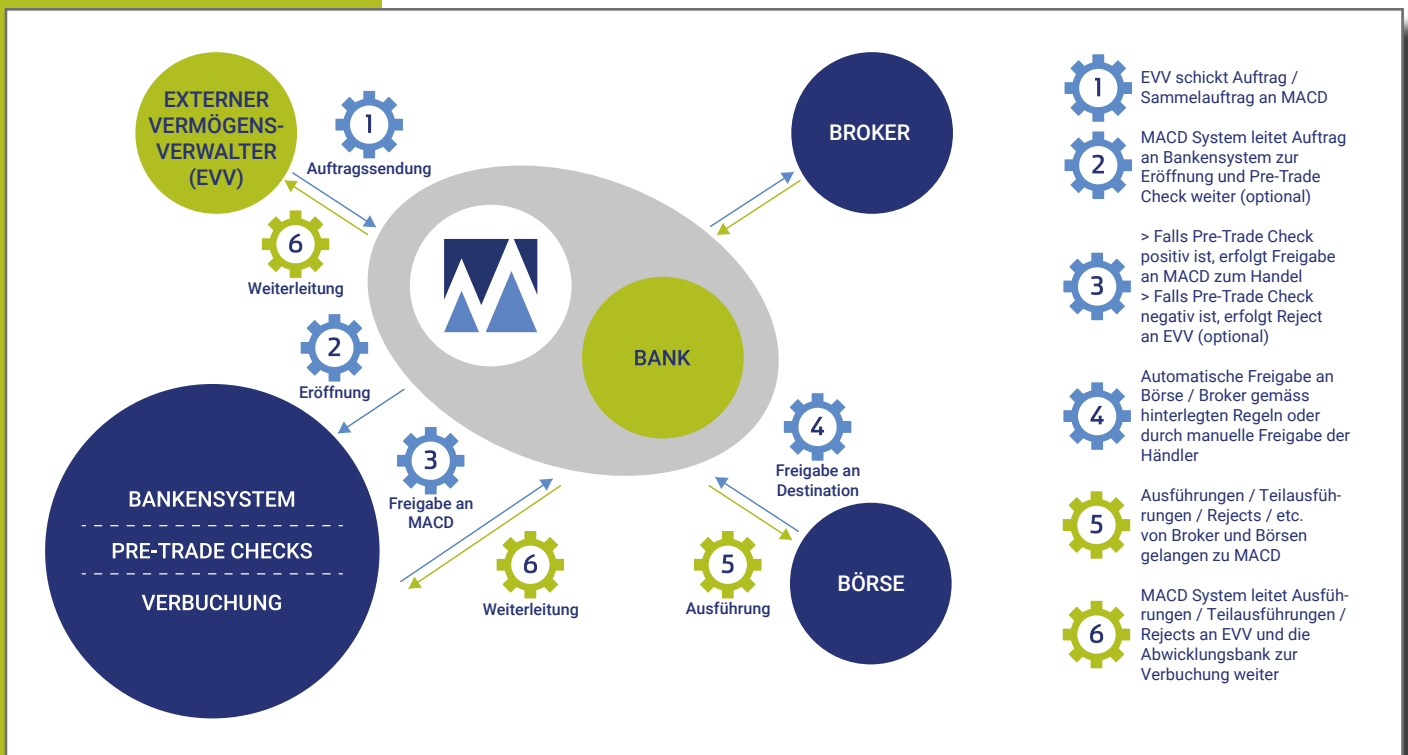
EXTERNER VERMÖGENSVERWALTER (EVV)

1
Auftragssendung

6
Weiterleitung

2
Eröffnung

BANKENSYSTEM
PRE-TRADE CHECKS
VERBUCHUNG

3
Freigabe an MACD

6
Weiterleitung

BANK

BROKER

4
Freigabe an Destination

5
Ausführung

BÖRSE

1 EVV schickt Auftrag / Sammelauftrag an MACD

2 MACD System leitet Auftrag an Bankensystem zur Eröffnung und Pre-Trade Check weiter (optional)

3 > Falls Pre-Trade Check positiv ist, erfolgt Freigabe an MACD zum Handel
> Falls Pre-Trade Check negativ ist, erfolgt Reject an EVV (optional)

4 Automatische Freigabe an Börse / Broker gemäss hinterlegten Regeln oder durch manuelle Freigabe der Händler

5 Ausführungen / Teilausführungen / Rejects / etc. von Broker und Börsen gelangen zu MACD

6 MACD System leitet Ausführungen / Teilausführungen / Rejects an EVV und die Abwicklungsbank zur Verbuchung weiter